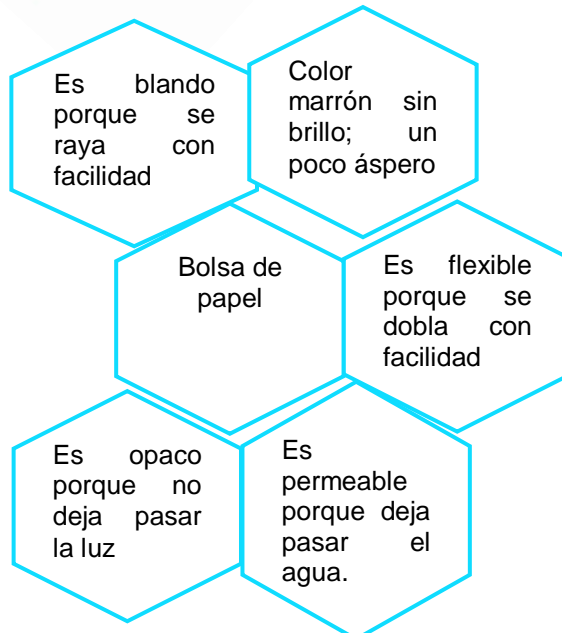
Es blando porque se raya con facilidad

Color marrón sin brillo; un poco áspero

Bolsa de papel

Es flexible porque se dobla con facilidad

Es opaco porque no deja pasar la luz

Es permeable porque deja pasar el agua.